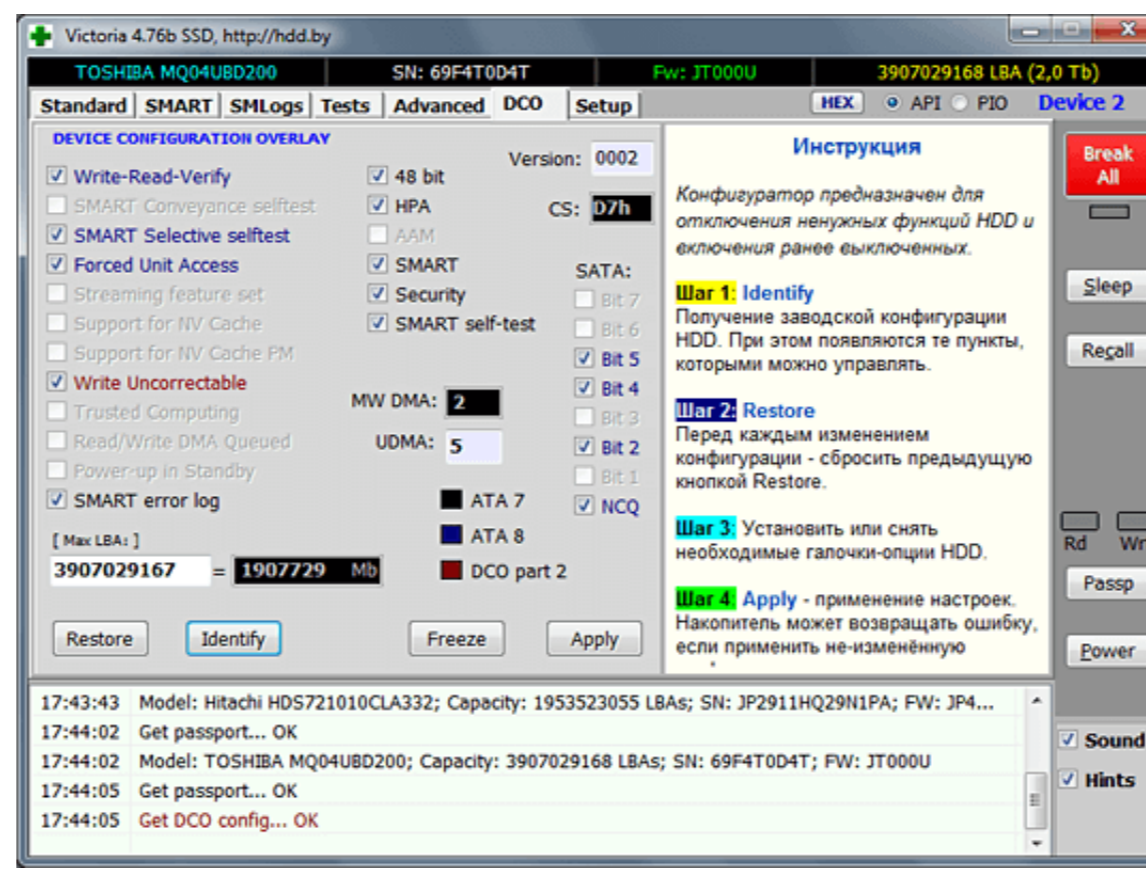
Victoria 4.76b SSD, http://hdd.by

TOSHIBA MQ04UBD200 | SN: 69F4T0D4T | Fw: JT000U | 3907029168 LBA (2,0 Tb)

Standard | SMART | SMLogs | Tests | Advanced | DCO | Setup

HEX | API | PIO | Device 2

DEVICE CONFIGURATION OVERLAY

Version: 0002

CS: D7h

Write-Read-Verify
SMART Conveyance selftest
SMART Selective selftest
Forced Unit Access
Streaming feature set
Support for NV Cache
Support for NV Cache PM
Write Uncorrectable
Trusted Computing
Read/Write DMA Queued
Power-up in Standby
SMART error log

48 bit
HPA
AAM
SMART
Security
SMART self-test

SATA:
Bit 7
Bit 6
Bit 5
Bit 4
Bit 3
Bit 2
Bit 1
NCQ

MW DMA: 2

UDMA: 5

ATA 7
ATA 8
DCO part 2

[ Max LBA: ]
3907029167 = 1907729 Mb

Restore | Identify | Freeze | Apply

Инструкция

Конфигуратор предназначен для отключения ненужных функций HDD и включения ранее выключенных.

Шаг 1: Identify
Получение заводской конфигурации HDD. При этом появляются те пункты, которыми можно управлять.

Шаг 2: Restore
Перед каждым изменением конфигурации - сбросить предыдущую кнопкой Restore.

Шаг 3: Установить или снять необходимые галочки-опции HDD.

Шаг 4: Apply - применение настроек. Накопитель может возвращать ошибку, если применить не-изменённую

Break All

Sleep

Recall

Rd | Wr

Passp

Power

17:43:43 Model: Hitachi HDS721010CLA332; Capacity: 1953523055 LBAs; SN: JP2911HQ29N1PA; FW: JP4...
17:44:02 Get passport... OK
17:44:02 Model: TOSHIBA MQ04UBD200; Capacity: 3907029168 LBAs; SN: 69F4T0D4T; FW: JT000U
17:44:05 Get passport... OK
17:44:05 Get DCO config... OK

Sound
Hints